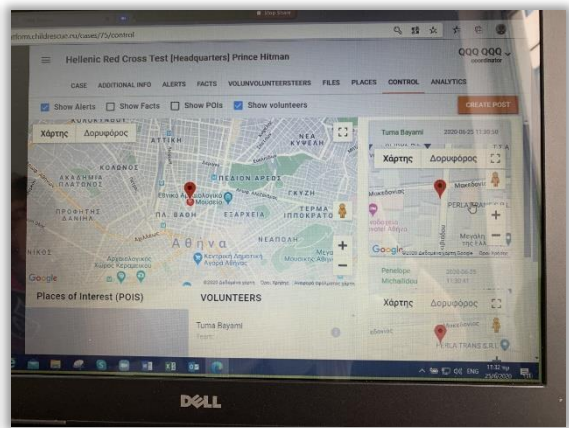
atform.childrescue.ru/cases/73/control

Hellenic Red Cross Test [Headquarters] Prince Hitman

QQQ QQQ
coordinator

CASE ADDITIONAL INFO ALERTS FACTS VOLUNVOLUNTEERSTEERS FILES PLACES CONTROL ANALYTICS

Show Alerts Show Facts Show POIs Show volunteers

CREATE POST

Χάρτης Δορυφόρος

ΑΤΤΙΚΗ ΝΕΑ ΚΥΨΕΛΗ ΚΟΛΩΝΟΣ ΑΚΑΔΗΜΙΑ ΠΛΑΤΩΝΟΣ ΠΕΔΙΟΝ ΑΡΕΩΣ ΓΚΥΖΗ Εθνικό Αρχαιολογικό Μουσείο ΠΛ. ΒΑΘΗ ΕΞΑΡΧΕΙΑ ΤΕΡΜΑ ΙΠΠΟΚΡΑΤΟ ΠΡΟΦΗΤΗΣ ΔΑΝΙΗΛ Αθήνα ΝΕΑΠΟΛΗ Αρχαιολογικός Χώρος Κεραμεικού Κεντρική Δημοτική Αγορά Αθηνών

Google

Tuma Bayami 2020-06-25 11:30:30

Χάρτης Δορυφόρος

Μακεδονίας PERLA TRANS Μενάλη

Penelope Michailidou 2020-06-25 11:30:47

Χάρτης Δορυφόρος

Places of Interest (POIS)

VOLUNTEERS

Tuma Bayami

PERLA TRANS E.R.L.

ENG 11:32 πμ 25/6/2020

DELL